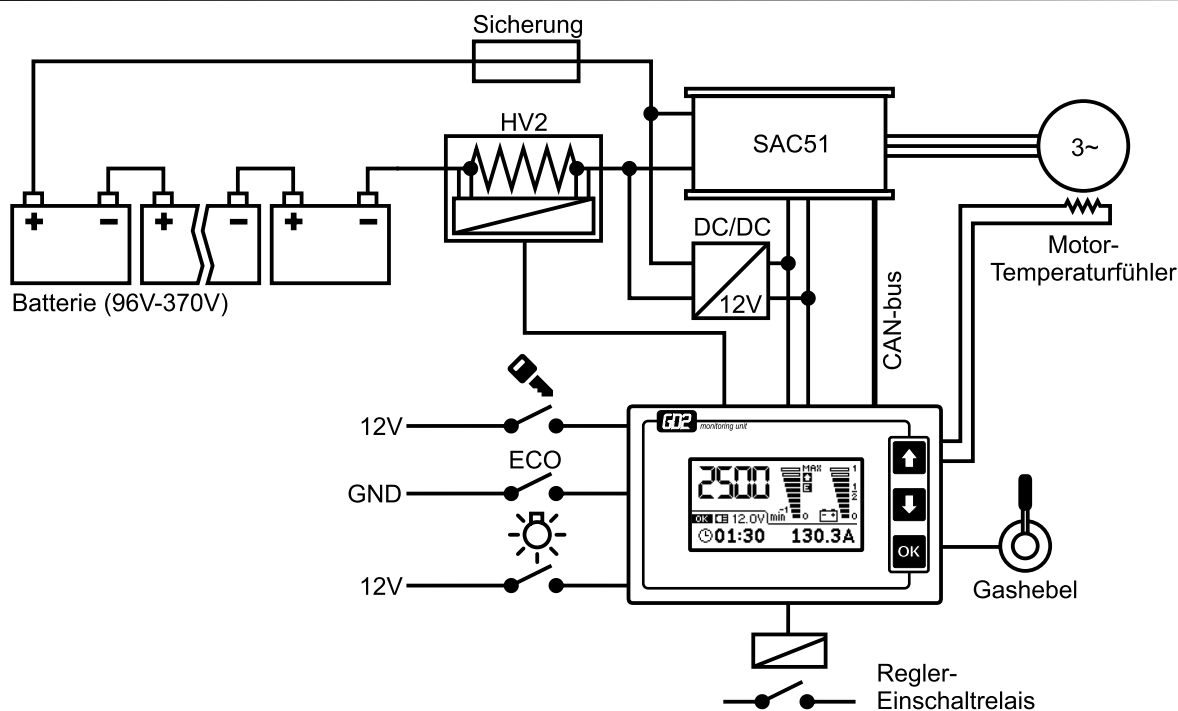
Sicherung

HV2

SAC51

3~

Batterie (96V-370V)

DC/DC

12V

Motor-Temperaturfühler

CAN-bus

12V

ECO

GND

12V

GD2 monitoring unit

2500

MAX

min$^{-1}$

0

1

$\frac{1}{2}$

0

OK 12.0V

01:30 130.3A

OK

Gashebel

Regler-Einschaltrelais